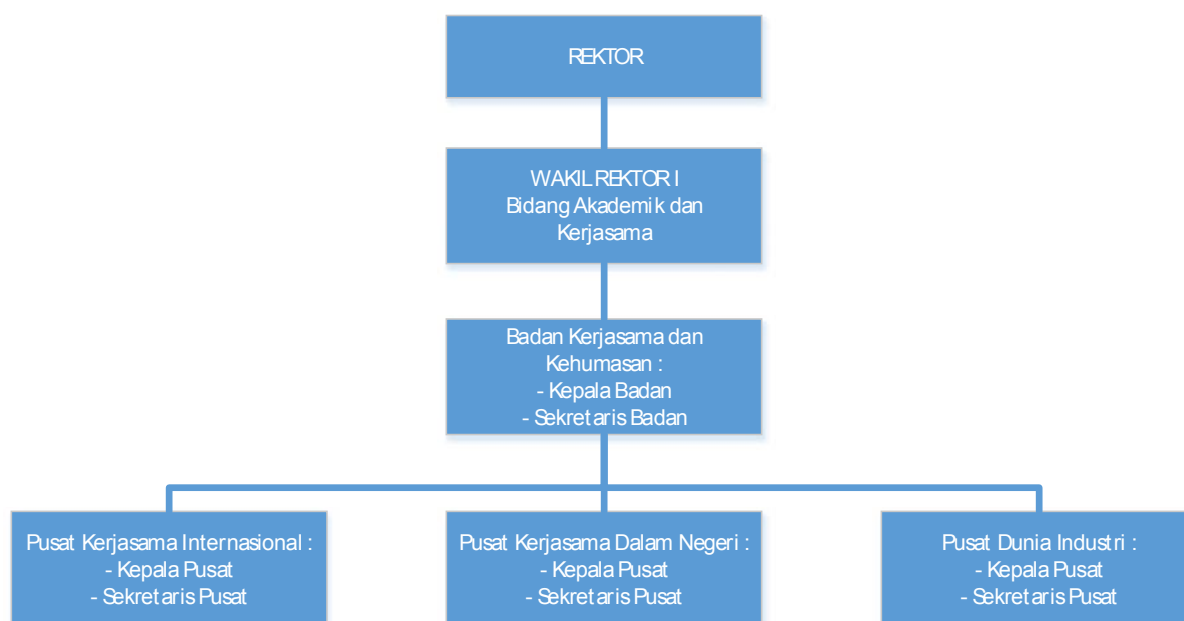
REKTOR

WAKIL REKTOR I
Bidang Akademik dan Kerjasama

Badan Kerjasama dan Kehumasan :
- Kepala Badan
- Sekretaris Badan

Pusat Kerjasama Internasional :
- Kepala Pusat
- Sekretaris Pusat

Pusat Kerjasama Dalam Negeri :
- Kepala Pusat
- Sekretaris Pusat

Pusat Dunia Industri :
- Kepala Pusat
- Sekretaris Pusat